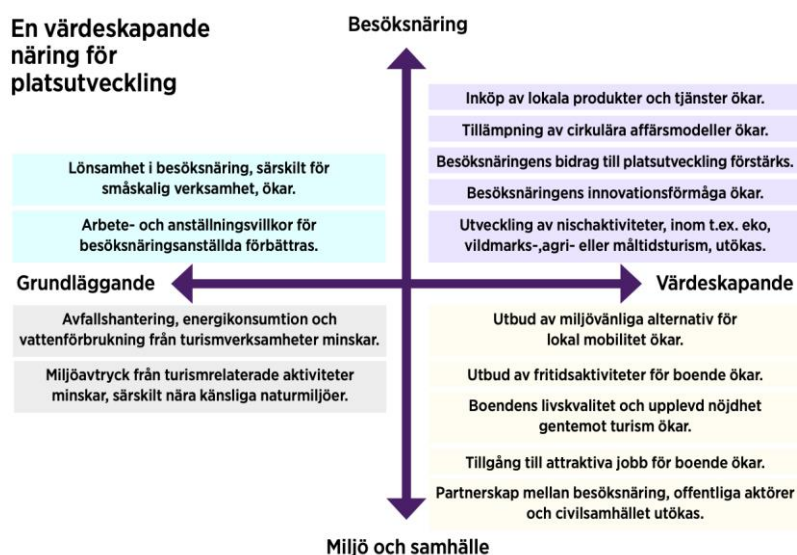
En värdeskapande näring för platsutveckling

Besöksnäring

Inköp av lokala produkter och tjänster ökar.

Tillämpning av cirkulära affärsmodeller ökar.

Besöksnäringens bidrag till platsutveckling förstärks.

Besöksnäringens innovationsförmåga ökar.

Utveckling av nischaktiviteter, inom t.ex. eko, vildmarks-,agri- eller måltidsturism, utökas.

Lönsamhet i besöksnäring, särskilt för småskalig verksamhet, ökar.

Arbete- och anställningsvillkor för besöksnäringsanställda förbättras.

Grundläggande

Värdeskapande

Avfallshantering, energikonsumtion och vattenförbrukning från turismverksamheter minskar.

Miljöavtryck från turismrelaterade aktiviteter minskar, särskilt nära känsliga naturmiljöer.

Utbud av miljövänliga alternativ för lokal mobilitet ökar.

Utbud av fritidsaktiviteter för boende ökar.

Boendens livskvalitet och upplevd nöjdhet gentemot turism ökar.

Tillgång till attraktiva jobb för boende ökar.

Partnerskap mellan besöksnäring, offentliga aktörer och civilsamhället utökas.

Miljö och samhälle